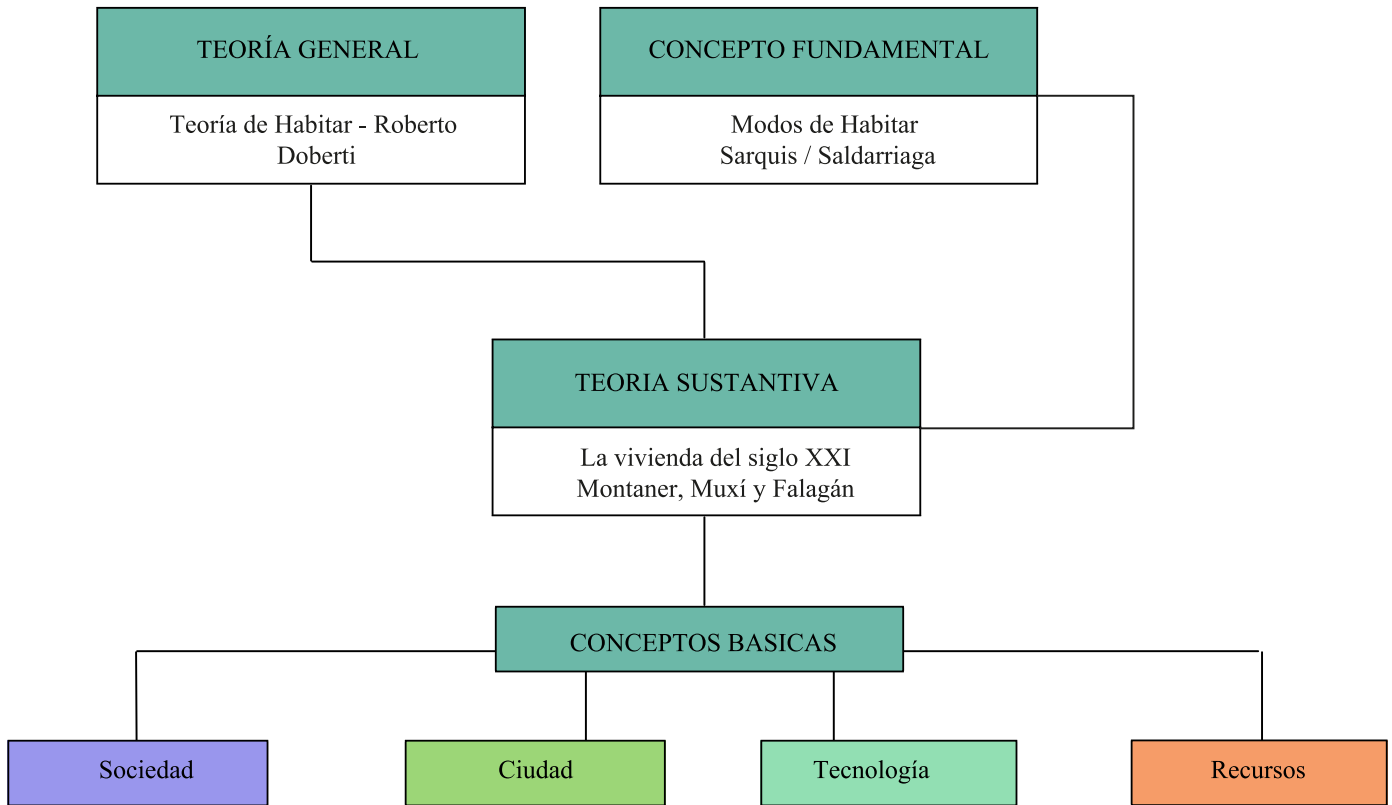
TEORÍA GENERAL

Teoría de Habitar - Roberto Doberti

CONCEPTO FUNDAMENTAL

Modos de Habitar
Sarquis / Saldarriaga

TEORIA SUSTANTIVA

La vivienda del siglo XXI
Montaner, Muxí y Falagán

CONCEPTOS BASICAS

Sociedad

Ciudad

Tecnología

Recursos